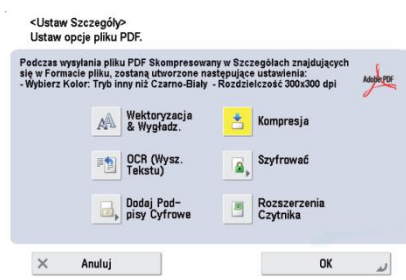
<Ustaw Szczegóły>
Ustaw opcje pliku PDF.

Podczas wysyłania pliku PDF Skompresowany w Szczegółach znajdujących się w Formacie pliku, zostaną utworzone następujące ustawienia:
- Wybierz Kolor: Tryb inny niż Czarno-Biały - Rozdzielczość 300x300 dpi

Adobe PDF

Wektoryzacja & Wygładz.

Kompresja

OCR (Wysz. Tekstu)

Szyfrować

Dodaj Podpisy Cyfrowe

Rozszerzenia Czytnika

Anuluj

OK